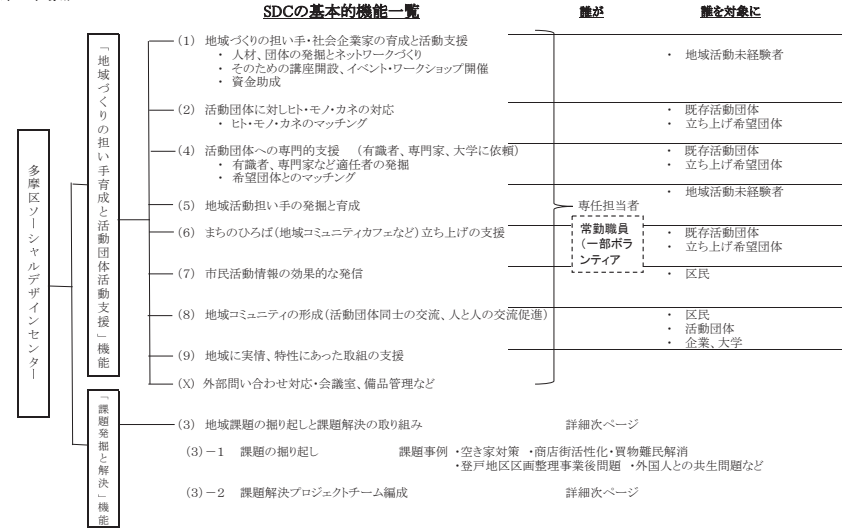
SDCの基本的機能一覧

誰が

誰を対象に

多摩区ソーシャルデザインセンター

「地域づくりの担い手育成と活動団体活動支援」機能

（1） 地域づくりの担い手・社会企業家の育成と活動支援
・ 人材、団体の発掘とネットワークづくり
・ そのための講座開設、イベント・ワークショップ開催
・ 資金助成

・ 地域活動未経験者

（2） 活動団体に対しヒト・モノ・カネの対応
・ ヒト・モノ・カネのマッチング

・ 既存活動団体
・ 立ち上げ希望団体

（4） 活動団体への専門的支援 （有識者、専門家、大学に依頼）
・ 有識者、専門家など適任者の発掘
・ 希望団体とのマッチング

・ 既存活動団体
・ 立ち上げ希望団体

・ 地域活動未経験者

（5） 地域活動担い手の発掘と育成

専任担当者

常勤職員（一部ボランティア

（6） まちのひろば（地域コミュニティカフェなど）立ち上げの支援

・ 既存活動団体
・ 立ち上げ希望団体

（7） 市民活動情報の効果的な発信

・ 区民

（8） 地域コミュニティの形成（活動団体同士の交流、人と人の交流促進）

・ 区民
・ 活動団体
・ 企業、大学

（9） 地域に実情、特性にあった取組の支援

（X） 外部問い合わせ対応・会議室、備品管理など

「課題発掘と解決」機能

（3） 地域課題の掘り起しと課題解決の取り組み

詳細次ページ

（3）－1 課題の掘り起し

課題事例 ・空き家対策 ・商店街活性化・買物難民解消
・登戸地区区画整理事業後問題 ・外国人との共生問題など

（3）－2 課題解決プロジェクトチーム編成

詳細次ページ